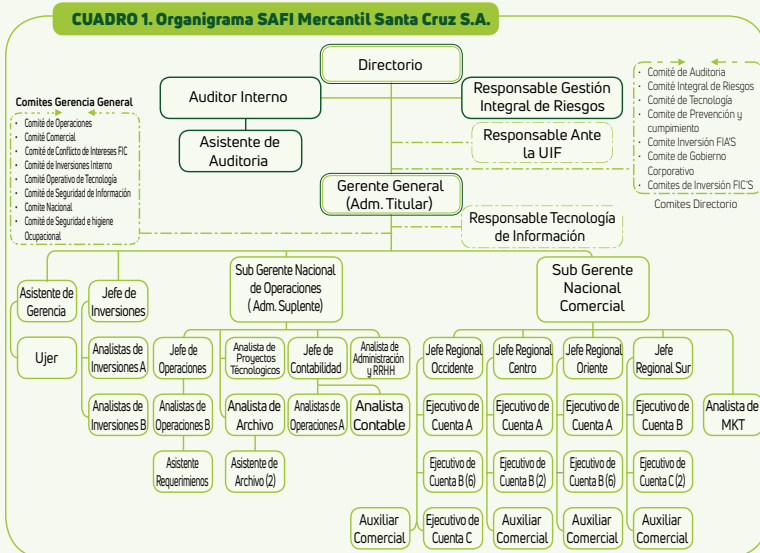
CUADRO 1. Organigrama SAFI Mercantil Santa Cruz S.A.

Directorio

Auditor Interno

Responsable Gestión Integral de Riesgos

Asistente de Auditoria

Responsable Ante la UIF

Comites Gerencia General
- Comité de Operaciones
- Comité Comercial
- Comité de Conflicto de Intereses FIC
- Comité de Inversiones Interno
- Comité Operativo de Tecnología
- Comité de Seguridad de Información
- Comite Nacional
- Comité de Seguridad e higiene Ocupacional

- Comité de Auditoria
- Comité Integral de Riesgos
- Comité de Tecnología
- Comité de Prevención y cumpimiento
- Comité Inversión FIA'S
- Comité de Gobierno Corporativo
- Comites de Inversión FIC'S

Comites Directorio

Gerente General (Adm. Titular)

Responsable Tecnología de Información

Asistente de Gerencia

Jefe de Inversiones

Sub Gerente Nacional de Operaciones ( Adm. Suplente)

Sub Gerente Nacional Comercial

Ujer

Analistas de Inversiones A

Analistas de Inversiones B

Jefe de Operaciones

Analista de Proyectos Tecnologicos

Jefe de Contabilidad

Analista de Administración y RRHH

Analistas de Operaciones B

Analista de Archivo

Analistas de Operaciones A

Analista Contable

Asistente Requerimienos

Asistente de Archivo (2)

Jefe Regional Occidente

Jefe Regional Centro

Jefe Regional Oriente

Jefe Regional Sur

Analista de MKT

Ejecutivo de Cuenta A

Ejecutivo de Cuenta A

Ejecutivo de Cuenta A

Ejecutivo de Cuenta B

Ejecutivo de Cuenta B (6)

Ejecutivo de Cuenta B (2)

Ejecutivo de Cuenta B (6)

Ejecutivo de Cuenta C (2)

Auxiliar Comercial

Ejecutivo de Cuenta C

Auxiliar Comercial

Auxiliar Comercial

Auxiliar Comercial